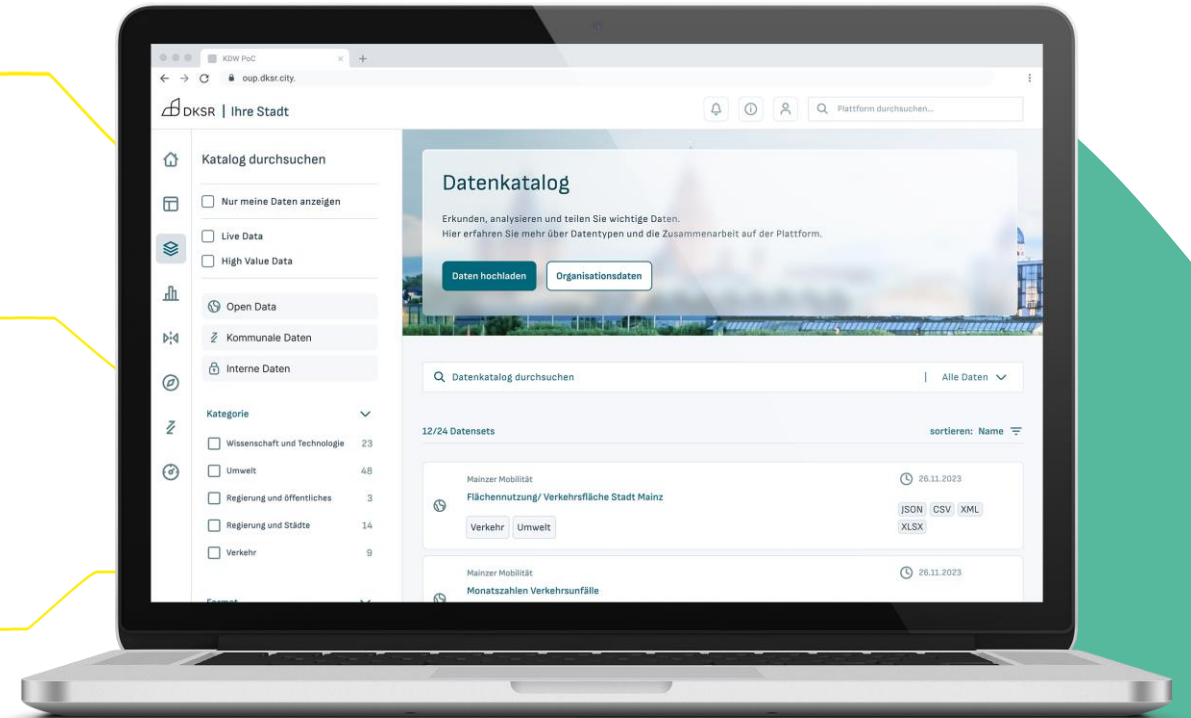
KDW PoC

oup.dksr.city

DKSR | Ihre Stadt

Plattform durchsuchen...

Katalog durchsuchen

Nur meine Daten anzeigen

Live Data

High Value Data

Open Data

Kommunale Daten

Interne Daten

Kategorie

Wissenschaft und Technologie 23

Umwelt 48

Regierung und öffentliches 3

Regierung und Städte 14

Verkehr 9

Format

Datenkatalog

Erkunden, analysieren und teilen Sie wichtige Daten.
Hier erfahren Sie mehr über Datentypen und die Zusammenarbeit auf der Plattform.

Daten hochladen

Organisationsdaten

Datenkatalog durchsuchen

Alle Daten

12/24 Datensets

sortieren: Name

Mainzer Mobilität

Flächennutzung/ Verkehrsfläche Stadt Mainz

Verkehr Umwelt

26.11.2023

JSON CSV XML XLSX

Mainzer Mobilität

Monatszahlen Verkehrsunfälle

26.11.2023